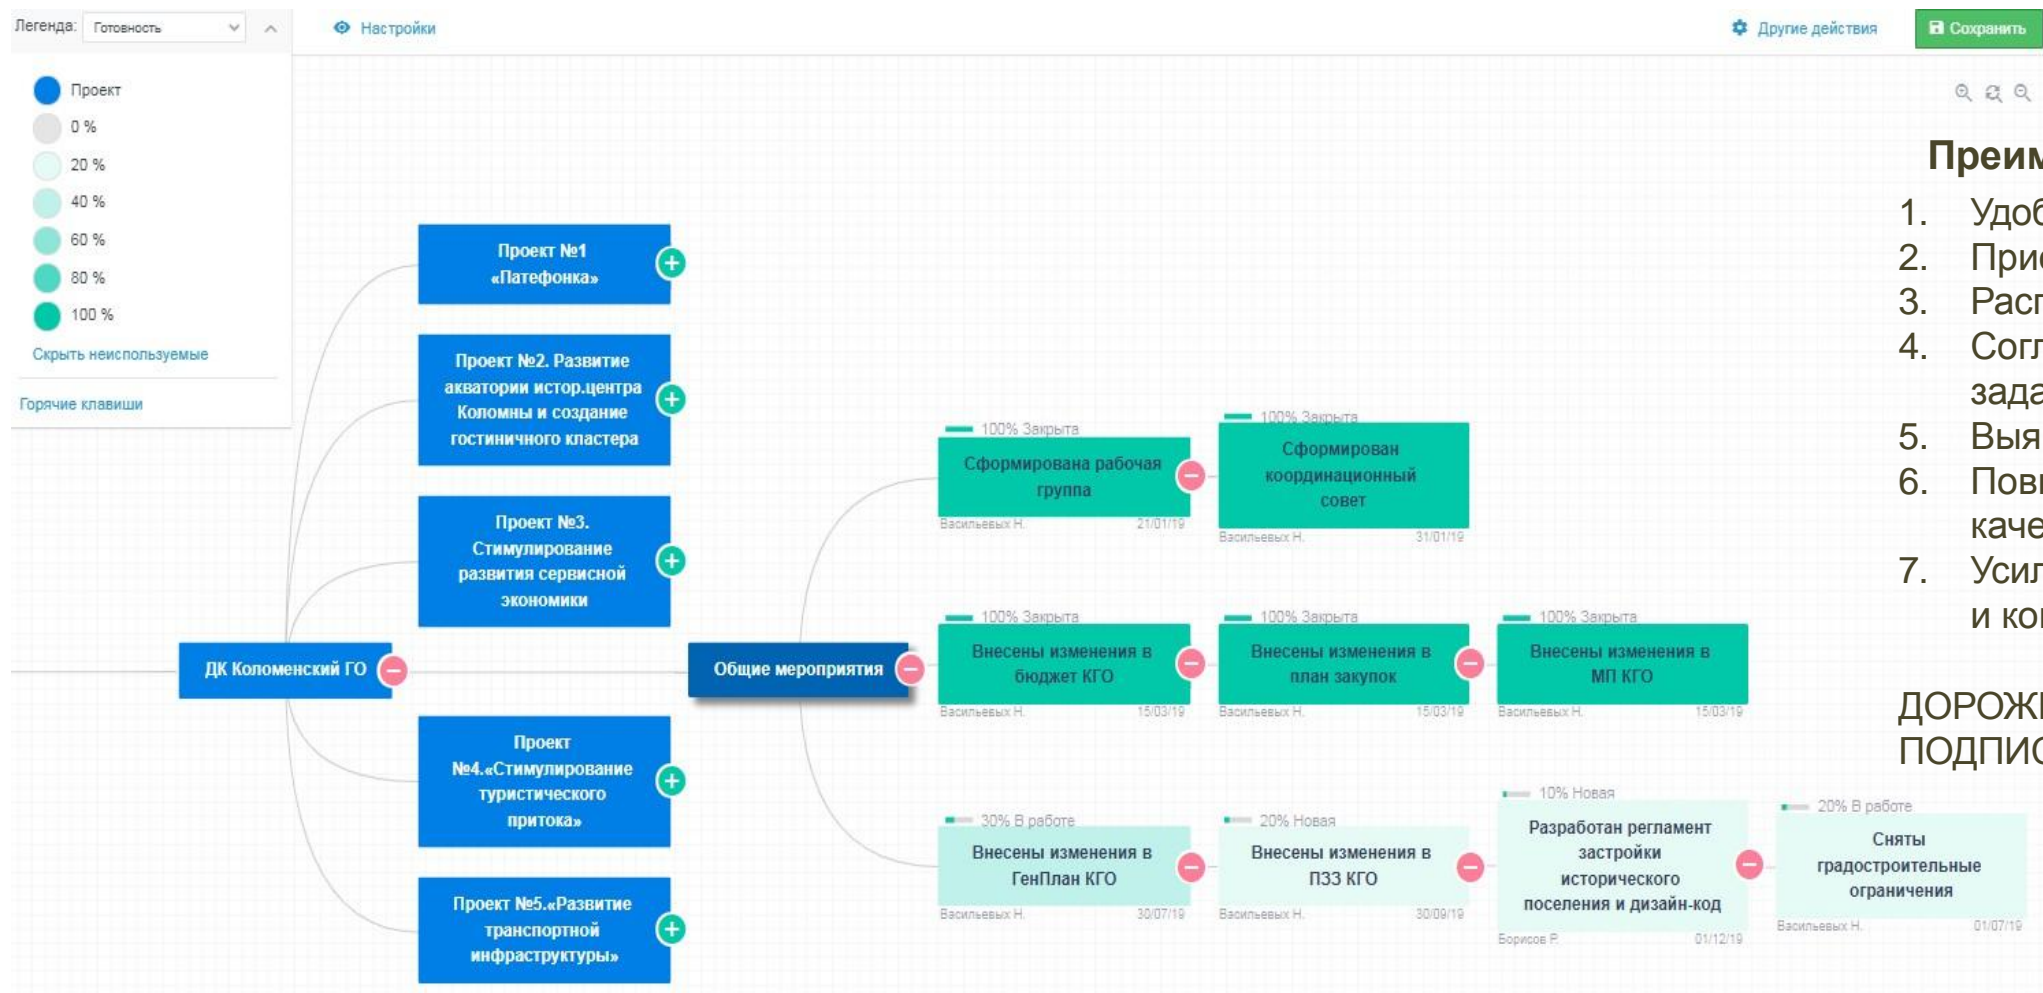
Легенда: Готовность

Настройки

Другие действия

Сохранить

Проект
0 %
20 %
40 %
60 %
80 %
100 %
Скрыть неиспользуемые

Горячие клавиши

Проект №1 «Патефонка»

Проект №2. Развитие акватории истор.центра Коломны и создание гостиничного кластера

Проект №3. Стимулирование развития сервисной экономики

ДК Коломенский ГО

Общие мероприятия

Проект №4.«Стимулирование туристического притока»

Проект №5.«Развитие транспортной инфраструктуры»

100% Закрыта
Сформирована рабочая группа
Васильевых Н. 21/01/19

100% Закрыта
Сформирован координационный совет
Васильевых Н. 31/01/19

100% Закрыта
Внесены изменения в бюджет КГО
Васильевых Н. 15/03/19

100% Закрыта
Внесены изменения в план закупок
Васильевых Н. 15/03/19

100% Закрыта
Внесены изменения в МП КГО
Васильевых Н. 15/03/19

30% В работе
Внесены изменения в ГенПлан КГО
Васильевых Н. 30/07/19

20% Новая
Внесены изменения в ПЗЗ КГО
Васильевых Н. 30/09/19

10% Новая
Разработан регламент застройки исторического поселения и дизайн-код
Борисов Р. 01/12/19

20% В работе
Сняты градостроительные ограничения
Васильевых Н. 01/07/19

Преим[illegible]
1. Удоб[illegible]
2. При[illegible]
3. Рас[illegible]
4. Согл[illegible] зада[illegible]
5. Выя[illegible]
6. Пов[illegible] каче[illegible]
7. Уси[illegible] и ко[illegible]

ДОРОЖ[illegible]
ПОДПИС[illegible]